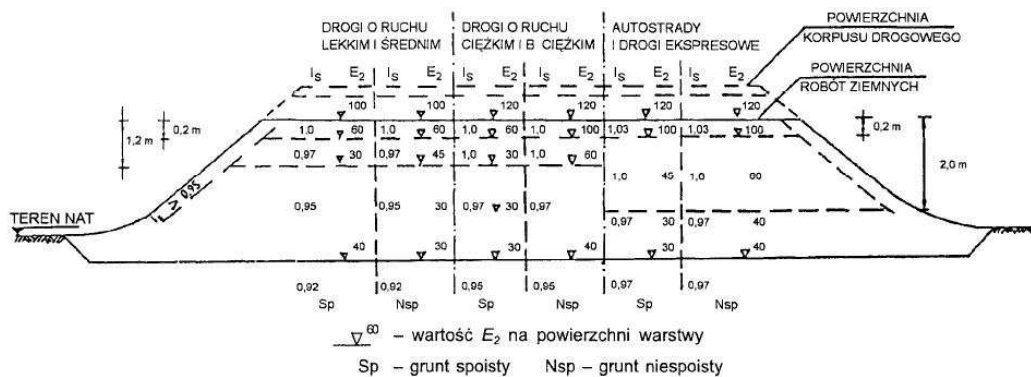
DROGI O RUCHU LEKKIM I ŚREDNIM | DROGI O RUCHU CIĘŻKIM I B. CIĘŻKIM | AUTOSTRADY I DROGI EKSPRESOWE

POWIERZCHNIA KORPUSU DROGOWEGO

POWIERZCHNIA ROBÓT ZIEMNYCH

$I_S$ $E_2$ $I_S$ $E_2$ $I_S$ $E_2$ $I_S$ $E_2$ $I_S$ $E_2$ $I_S$ $E_2$

100 100 120 120 120 120

1,2 m 0,2 m

1,0 60 1,0 60 1,0 60 1,0 100 1,03 100 1,03 100

0,97 30 0,97 45 1,0 30 1,0 60

0,2 m

2,0 m

≥ 0,95

1,0 45 1,0 60

TEREN NAT.

0,95 0,95 30 0,97 30 0,97

0,97 30 0,97 40

40 30 30 40 30 40

0,92 0,92 0,95 0,95 0,97 0,97

Sp Nsp Sp Nsp Sp Nsp

$\nabla^{60}$ – wartość $E_2$ na powierzchni warstwy

Sp – grunt spoisty Nsp – grunt niespoisty